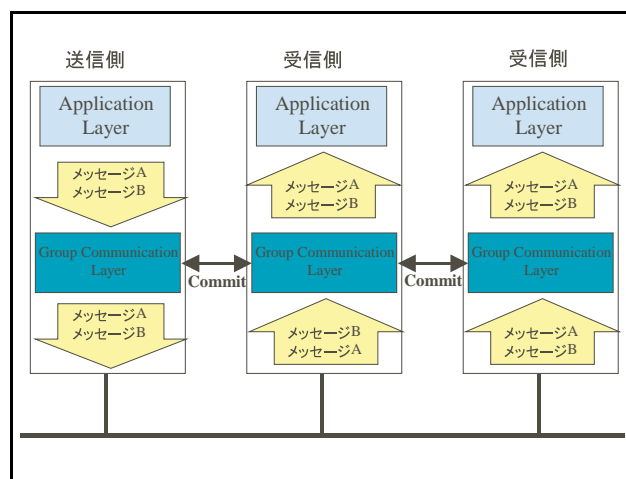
送信側

Application Layer

メッセージA
メッセージB

Group Communication Layer

メッセージA
メッセージB

受信側

Application Layer

メッセージA
メッセージB

Group Communication Layer

メッセージB
メッセージA

受信側

Application Layer

メッセージA
メッセージB

Group Communication Layer

メッセージA
メッセージB

Commit

Commit